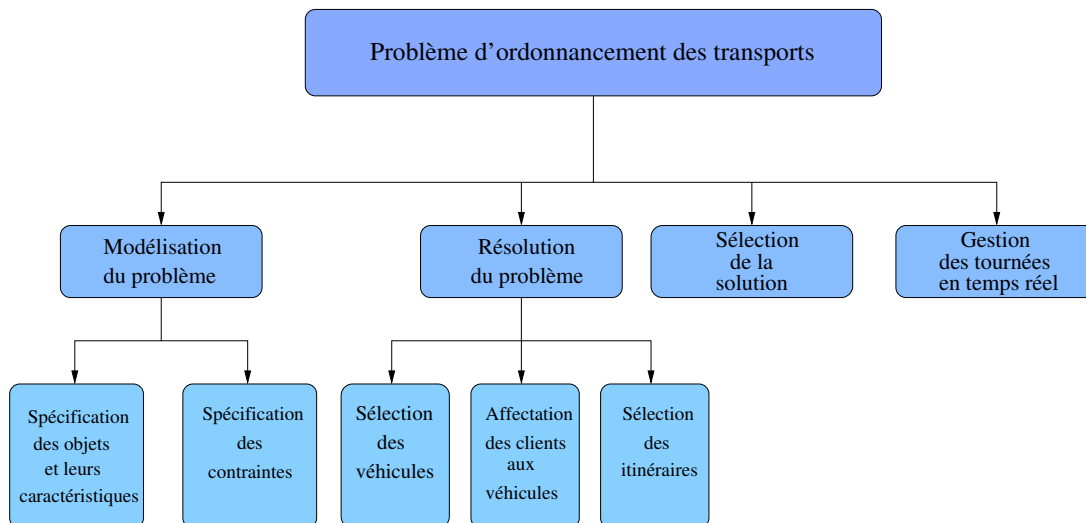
Problème d’ordonnancement des transports

Modélisation du problème

Résolution du problème

Sélection de la solution

Gestion des tournées en temps réel

Spécification des objets et leurs caractéristiques

Spécification des contraintes

Sélection des véhicules

Affectation des clients aux véhicules

Sélection des itinéraires